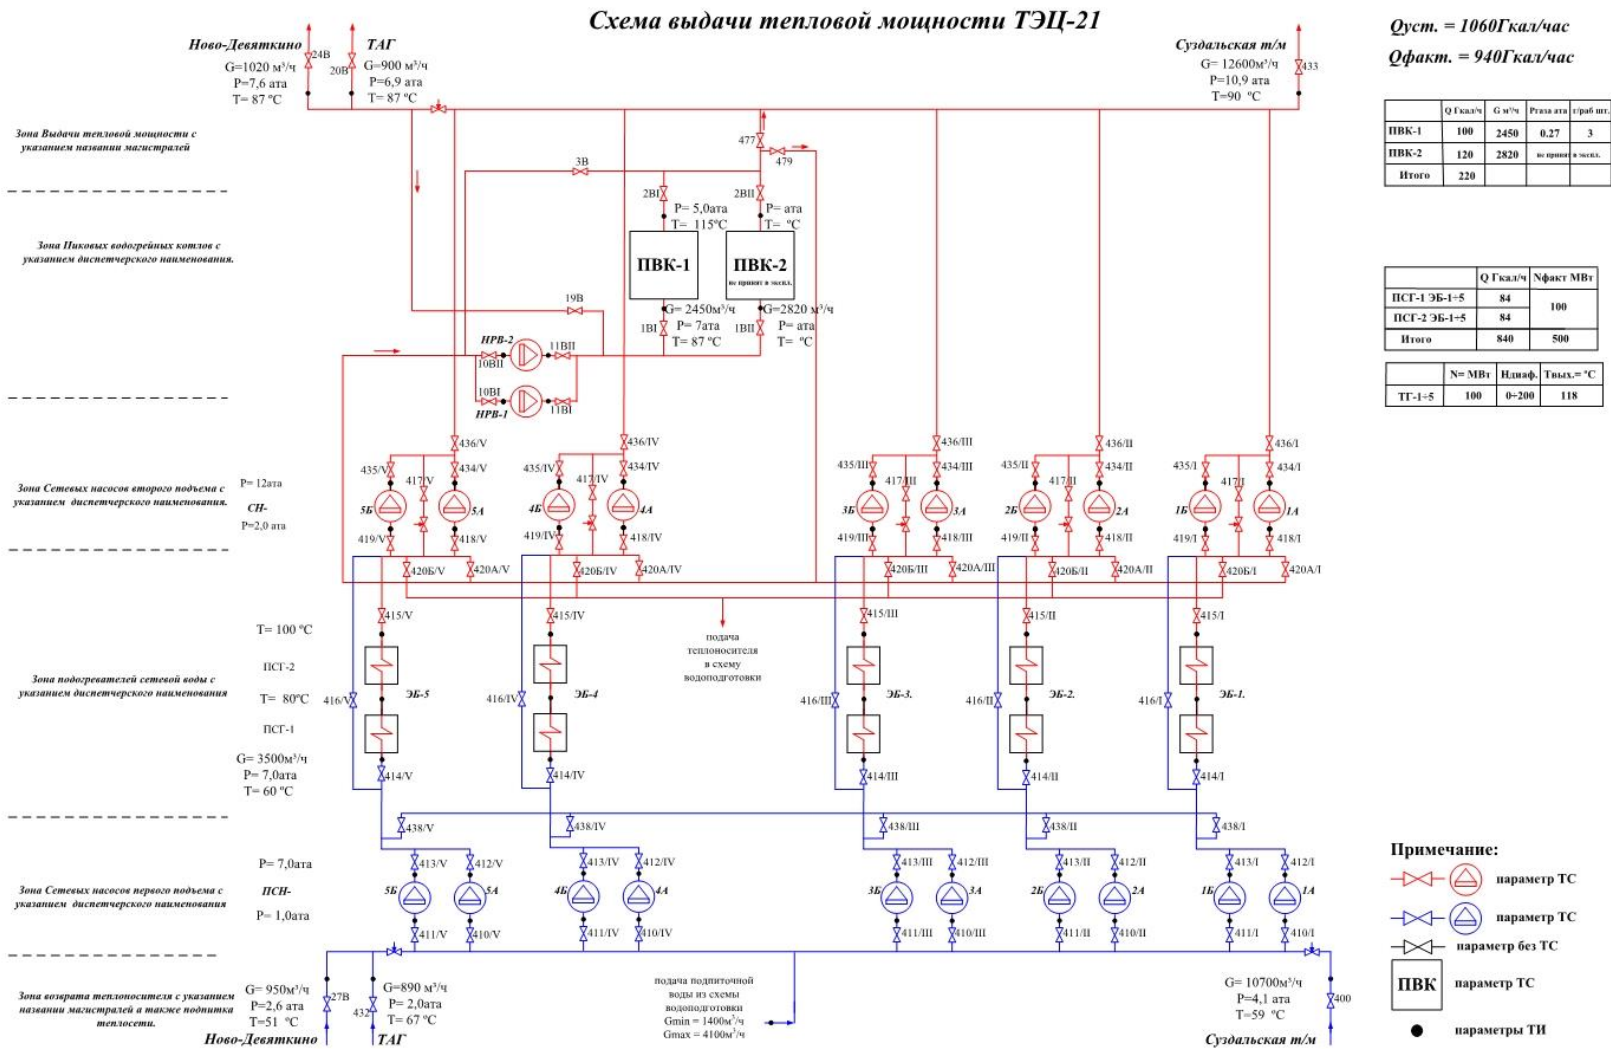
Схема выдачи тепловой мощности ТЭЦ-21

Qуст. = 1060Гкал/час
Qфакт. = 940Гкал/час

Ново-Девяткино
G=1020 м³/ч
P=7,6 ата
T= 87 °С
24В

ТАГ
G=900 м³/ч
P=6,9 ата
T= 87 °С
20В

Суздальская т/м
G= 12600м³/ч
P=10,9 ата
T=90 °С
433

| | Q Гкал/ч | G м³/ч | Ргаза ата | г/раб шт. |
|---|---|---|---|---|
| ПВК-1 | 100 | 2450 | 0.27 | 3 |
| ПВК-2 | 120 | 2820 | не принят в экспл. | |
| Итого | 220 | | | |

| | Q Гкал/ч | Nфакт МВт |
|---|---|---|
| ПСГ-1 ЭБ-1÷5 | 84 | 100 |
| ПСГ-2 ЭБ-1÷5 | 84 | |
| Итого | 840 | 500 |

| | N= МВт | Nднаф. | Твых.= °С |
|---|---|---|---|
| ТГ-1÷5 | 100 | 0÷200 | 118 |

Зона Выдачи тепловой мощности с указанием названии магистралей

Зона Пиковых водогрейных котлов с указанием диспетчерского наименования.

Зона Сетевых насосов второго подъема с указанием диспетчерского наименования.

Зона подогревателей сетевой воды с указанием диспетчерского наименования

Зона Сетевых насосов первого подъема с указанием диспетчерского наименования

Зона возврата теплоносителя с указанием названии магистралей а также подпитка теплосети.

477
479
3В
2ВI
2ВII
P= 5,0ата
T= 115°С
P= ата
T= °С
ПВК-1
ПВК-2
не принят в экспл.
G= 2450м³/ч
P= 7ата
T= 87 °С
1ВI
G=2820 м³/ч
P= ата
T= °С
1ВII
19В
НРВ-2
10ВII
11ВII
10ВI
НРВ-1
11ВI

P= 12ата
СН-
P=2,0 ата

436/V 435/V 434/V 417/V 5Б 5А 419/V 418/V 420Б/V 420А/V
436/IV 435/IV 434/IV 417/IV 4Б 4А 419/IV 418/IV 420Б/IV 420А/IV
436/III 435/III 434/III 417/III 3Б 3А 419/III 418/III 420Б/III 420А/III
436/II 435/II 434/II 417/II 2Б 2А 419/II 418/II 420Б/II 420А/II
436/I 435/I 434/I 417/I 1Б 1А 419/I 418/I 420Б/I 420А/I

T= 100 °С
ПСГ-2
T= 80°С
ПСГ-1
G= 3500м³/ч
P= 7,0ата
T= 60 °С

415/V 416/V ЭБ-5 414/V
415/IV 416/IV ЭБ-4 414/IV
подача теплоносителя в схему водоподготовки
415/III 416/III ЭБ-3. 414/III
415/II 416/II ЭБ-2. 414/II
415/I 416/I ЭБ-1. 414/I

438/V 438/IV 438/III 438/II 438/I

P= 7,0ата
ПСН-
P= 1,0ата

413/V 412/V 5Б 5А 411/V 410/V
413/IV 412/IV 4Б 4А 411/IV 410/IV
413/III 412/III 3Б 3А 411/III 410/III
413/II 412/II 2Б 2А 411/II 410/II
413/I 412/I 1Б 1А 411/I 410/I

Примечание:
параметр ТС
параметр ТС
параметр без ТС
ПВК параметр ТС
параметры ТИ

G= 950м³/ч
P=2,6 ата
T=51 °С
27В
Ново-Девяткино
G=890 м³/ч
P= 2,0ата
T= 67 °С
432
ТАГ

подача подпиточной воды из схемы водоподготовки
Gmin = 1400м³/ч
Gmax = 4100м³/ч

G= 10700м³/ч
P=4,1 ата
T=59 °С
400
Суздальская т/м